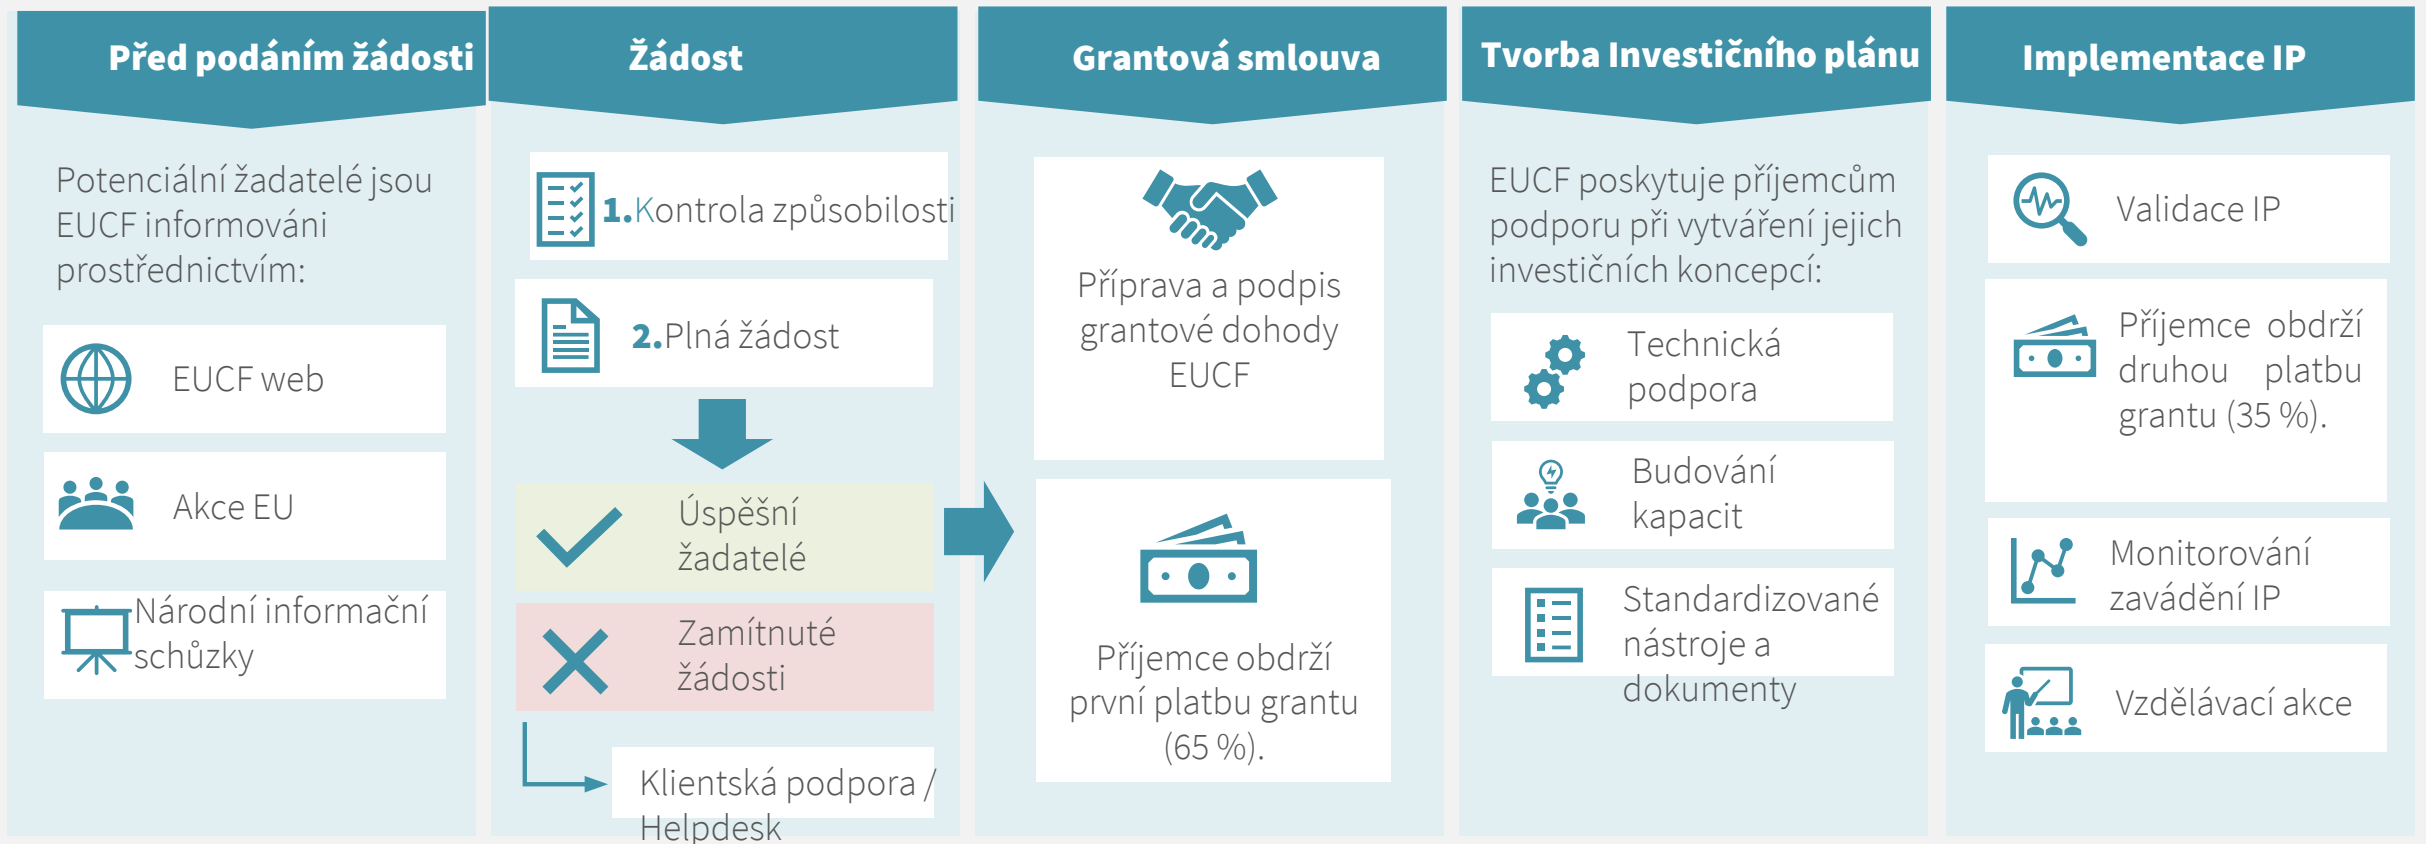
Před podáním žádosti

Potenciální žadatelé jsou EUCF informováni prostřednictvím:

EUCF web

Akce EU

Národní informační schůzky

Žádost

1.Kontrola způsobilosti

2.Plná žádost

Úspěšní žadatelé

Zamítnuté žádosti

Klientská podpora / Helpdesk

Grantová smlouva

Příprava a podpis grantové dohody EUCF

Příjemce obdrží první platbu grantu (65 %).

Tvorba Investičního plánu

EUCF poskytuje příjemcům podporu při vytváření jejich investičních koncepcí:

Technická podpora

Budování kapacit

Standardizované nástroje a dokumenty

Implementace IP

Validace IP

Příjemce obdrží druhou platbu grantu (35 %).

Monitorování zavádění IP

Vzdělávací akce